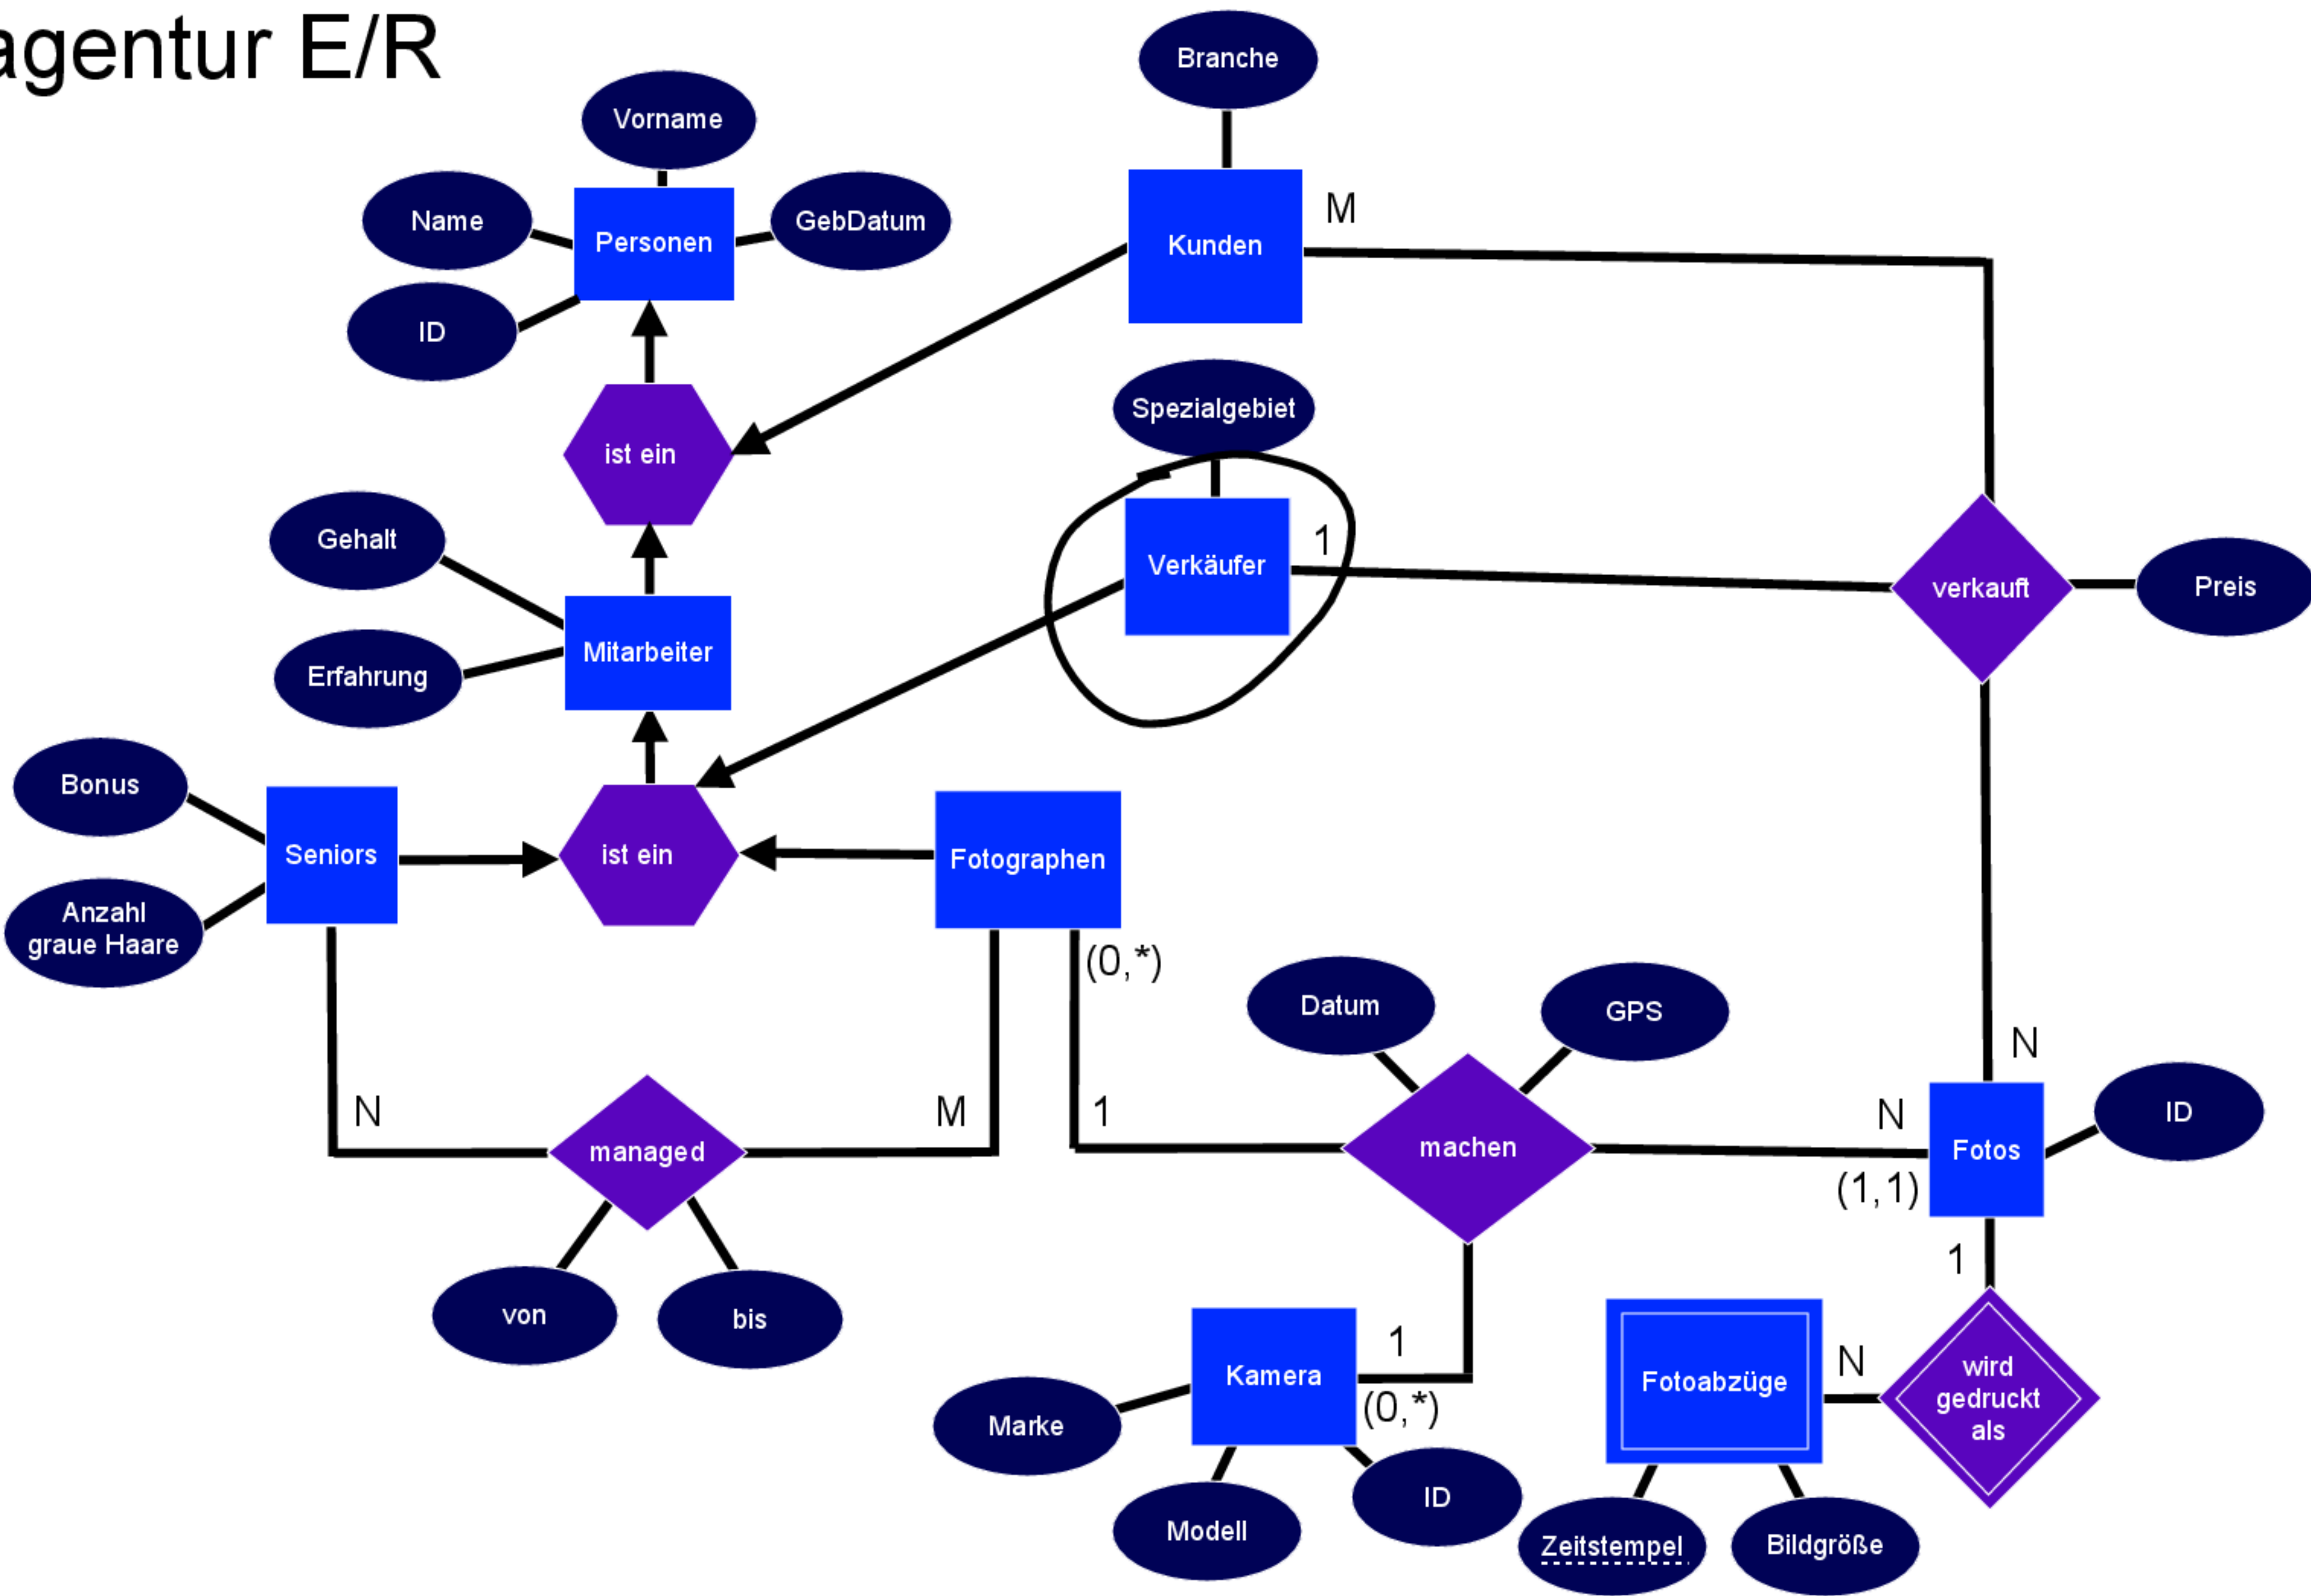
agentur E/R

Branche
Vorname
Name
Personen
GebDatum
ID
Kunden
M
ist ein
Spezialgebiet
Gehalt
Verkäufer
1
verkauft
Preis
Erfahrung
Mitarbeiter
Bonus
Seniors
ist ein
Fotographen
Anzahl graue Haare
(0,*)
Datum
GPS
N
N
M
1
N
managed
machen
Fotos
ID
(1,1)
1
von
bis
1
Kamera
Fotoabzüge
N
wird gedruckt als
Marke
(0,*)
ID
Modell
Zeitstempel
Bildgröße